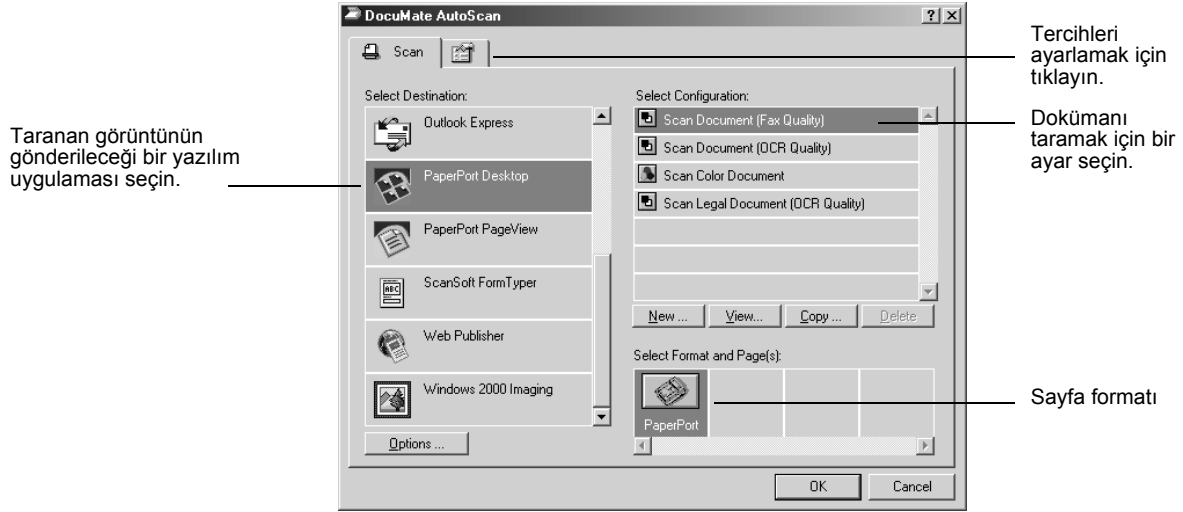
DocuMate AutoScan

? X

Scan

Select Destination:

Outlook Express

PaperPort Desktop

PaperPort PageView

ScanSoft FormTyper

Web Publisher

Windows 2000 Imaging

Options ...

Select Configuration:

Scan Document (Fax Quality)

Scan Document (OCR Quality)

Scan Color Document

Scan Legal Document (OCR Quality)

New ...

View...

Copy ...

Delete

Select Format and Page(s):

PaperPort

OK

Cancel

Tercihleri ayarlamak için tıklayın.

Dokümanı taramak için bir ayar seçin.

Taranan görüntünün gönderileceği bir yazılım uygulaması seçin.

Sayfa formatı